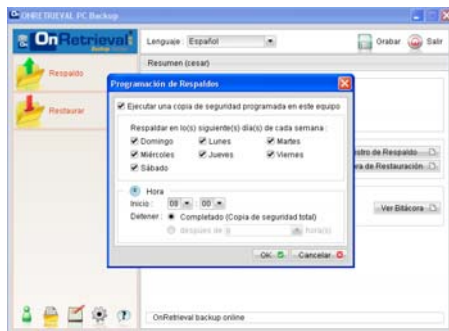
ONRETRIEVAL PC Backup

OnRetrieval Backup

Lenguaje: Español

Grabar Salir

Respaldo

Restaurar

Resumen (cesar)

Programación de Respaldos

Ejecutar una copia de seguridad programada en este equipo

Respaldar en lo(s) siguiente(s) día(s) de cada semana :

Domingo Lunes Martes
Miércoles Jueves Viernes
Sábado

Hora

Inicio : 08 : 00

Detener : Completado (Copia de seguridad total)

después de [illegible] hora(s)

OK Cancelar

Registro de Respaldo

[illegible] de Restauración

Ver Bitácora

OnRetrieval backup online